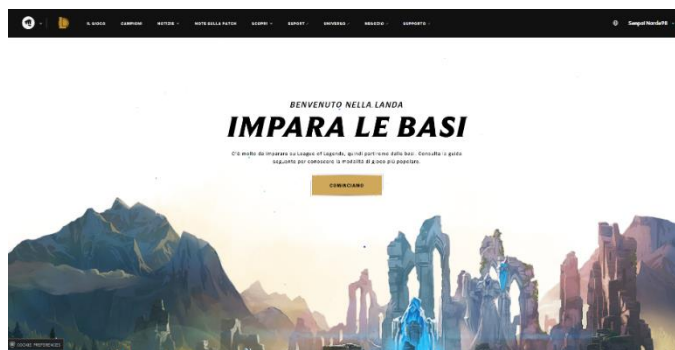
IL GIOCO CAMPIONI NOTIZIE NOTE SULLA PATCH SCOPRI ESPORT UNIVERSO NEGOZIO SUPPORTO

SenpaiNorda98

BENVENUTO NELLA LANDA

IMPARA LE BASI

C'è molto da imparare su League of Legends, quindi partiremo dalle basi. Consulta la guida seguente per conoscere la modalità di gioco più popolare.

COMINCIAMO

COOKIE PREFERENCES